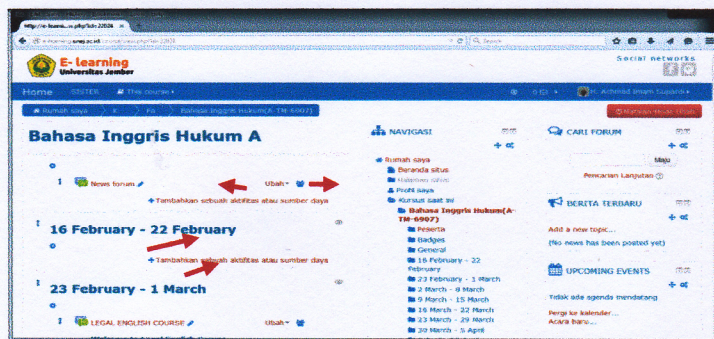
E- learning
Universitas Jember

Social networks

Home SISTER This course

Rumah saya

Bahasa Inggris Hukum(A TM-6907)

Bahasa Inggris Hukum A

News forum

Ubah

+ Tambahkan sebuah aktifitas atau sumber daya

16 February - 22 February

+ Tambahkan sebuah aktifitas atau sumber daya

23 February - 1 March

LEGAL ENGLISH COURSE

Ubah

NAVIGASI

Rumah saya

Beranda situs

Halaman situs

Profil saya

Kursus saat ini

Bahasa Inggris Hukum(A TM-6907)

Peserta

Badges

General

16 February - 22 February

23 February - 1 March

2 March - 8 March

9 March - 15 March

16 March - 22 March

23 March - 29 March

30 March - 5 April

CARI FORUM

Maju

Pencarian Lanjutan

BERITA TERBARU

Add a new topic...

(No news has been posted yet)

UPCOMING EVENTS

Tidak ada agenda mendatang

Pergi ke kalender...

Acara baru...